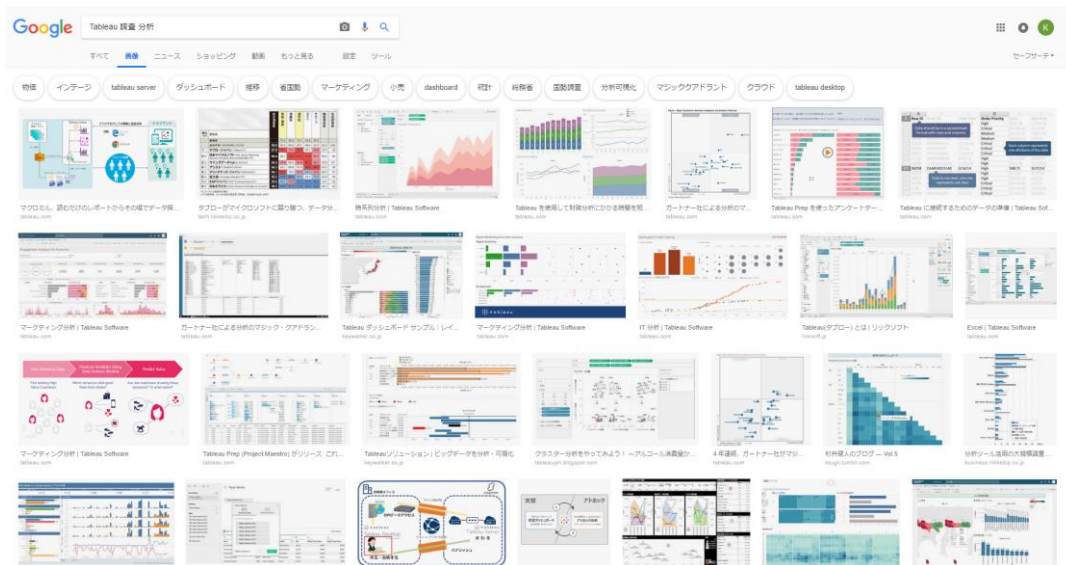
Google

Tableau 調査 分析

すべて 画像 ニュース ショッピング 動画 もっと見る 設定 ツール

セーフサーチ▾

物価 インテージ tableau server ダッシュボード 推移 省国勢 マーケティング 小売 dashboard 統計 総務省 国勢調査 分析可視化 マジッククアドラント クラウド tableau desktop

マクロミル、読むだけのレポートからその場でデータ探...
tableau.com

タブローがマイクロソフトに競り勝つ、データ分...
tech.nikkeibp.co.jp

時系列分析 | Tableau Software
tableau.com

Tableau を使用して財務分析にかかる時間を短...
tableau.com

ガートナー社による分析のマ...
tableau.com

Tableau Prep を使ったアンケートデー...
tableau.com

Tableau に接続するためのデータの準備 | Tableau Sof...
tableau.com

マーケティング分析 | Tableau Software
tableau.com

ガートナー社による分析のマジック・クアドラン...
tableau.com

Tableau ダッシュボード サンプル | レイ...
keywalker.co.jp

マーケティング分析 | Tableau Software
tableau.com

IT 分析 | Tableau Software
tableau.com

Tableau(タブロー)とは | リックソフト
ricksoft.jp

Excel | Tableau Software
tableau.com

マーケティング分析 | Tableau Software
tableau.com

Tableau Prep (Project Maestro) がリリース これ...
tableau.com

Tableauソリューション | ビッグデータを分析・可視化
keywalker.co.jp

クラスター分析をやってみよう！ ～アルコール消費量か...
tableaujum.blogspot.com

4 年連続、ガートナー社がマジ...
tableau.com

杉井健人のブログ — Vol.5
kougo.tumblr.com

分析ツール活用の大規模調査...
business.nikkeibp.co.jp